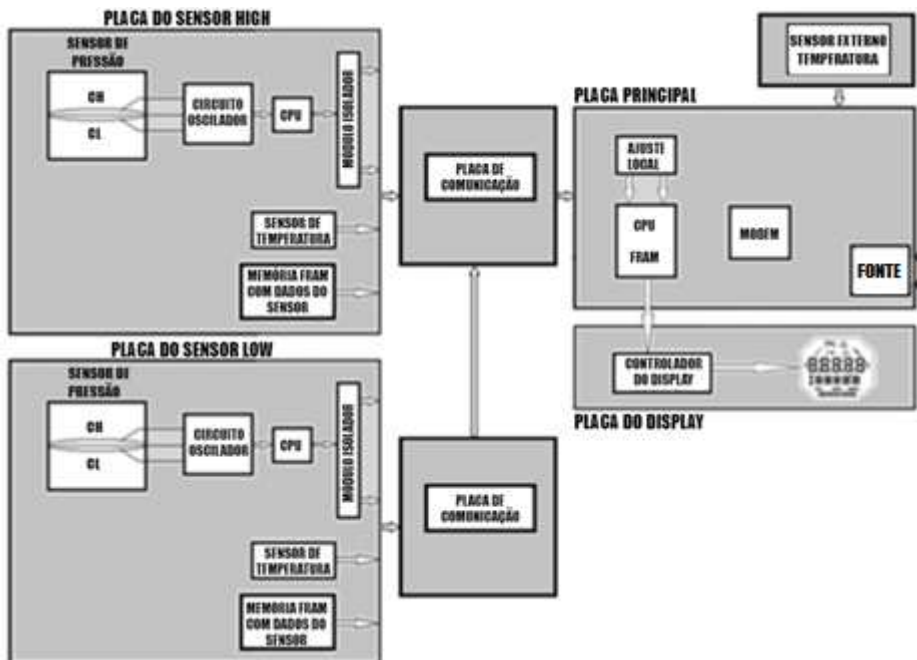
PLACA DO SENSOR HIGH

SENSOR DE PRESSÃO

CH

CL

CIRCUITO OSCILADOR

CPU

MÓDULO ISOLADOR

SENSOR DE TEMPERATURA

MEMÓRIA FRAM COM DADOS DO SENSOR

PLACA DE COMUNICAÇÃO

SENSOR EXTERNO TEMPERATURA

PLACA PRINCIPAL

AJUSTE LOCAL

CPU

FRAM

MODEM

FONTE

CONTROLADOR DO DISPLAY

88888

PLACA DO DISPLAY

PLACA DO SENSOR LOW

SENSOR DE PRESSÃO

CH

CL

CIRCUITO OSCILADOR

CPU

MÓDULO ISOLADOR

SENSOR DE TEMPERATURA

MEMÓRIA FRAM COM DADOS DO SENSOR

PLACA DE COMUNICAÇÃO